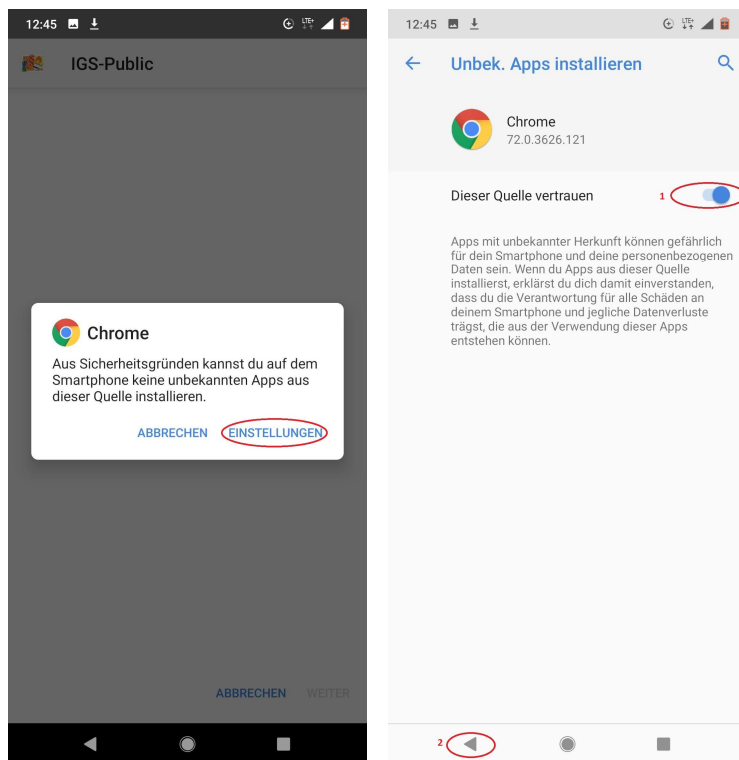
12:45

IGS-Public

Chrome

Aus Sicherheitsgründen kannst du auf dem Smartphone keine unbekannten Apps aus dieser Quelle installieren.

ABBRECHEN EINSTELLUNGEN

ABBRECHEN WEITER

12:45

Unbek. Apps installieren

Chrome
72.0.3626.121

Dieser Quelle vertrauen

1

Apps mit unbekannter Herkunft können gefährlich für dein Smartphone und deine personenbezogenen Daten sein. Wenn du Apps aus dieser Quelle installierst, erklärst du dich damit einverstanden, dass du die Verantwortung für alle Schäden an deinem Smartphone und jegliche Datenverluste trägst, die aus der Verwendung dieser Apps entstehen können.

2